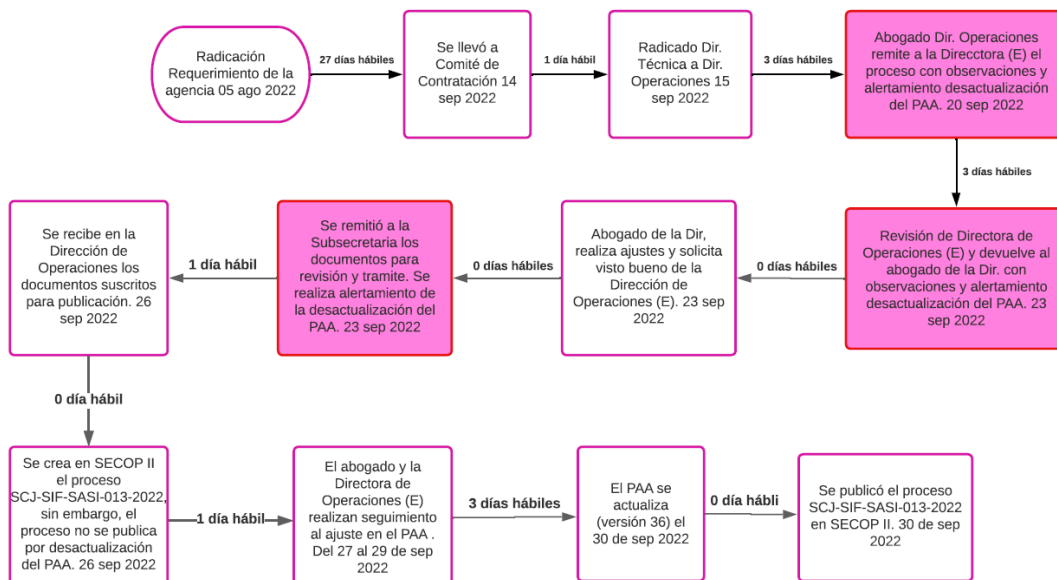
Radicación Requerimiento de la agencia 05 ago 2022

27 días hábiles

Se llevó a Comité de Contratación 14 sep 2022

1 día hábil

Radicado Dir. Técnica a Dir. Operaciones 15 sep 2022

3 días hábiles

Abogado Dir. Operaciones remite a la Direcctora (E) el proceso con observaciones y alertamiento desactualización del PAA. 20 sep 2022

3 días hábiles

Revisión de Directora de Operaciones (E) y devuelve al abogado de la Dir. con observaciones y alertamiento desactualización del PAA. 23 sep 2022

0 días hábiles

Abogado de la Dir, realiza ajustes y solicita visto bueno de la Dirección de Operaciones (E). 23 sep 2022

0 días hábiles

Se remitió a la Subsecretaria los documentos para revisión y tramite. Se realiza alertamiento de la desactualización del PAA. 23 sep 2022

1 día hábil

Se recibe en la Dirección de Operaciones los documentos suscritos para publicación. 26 sep 2022

0 día hábil

Se crea en SECOP II el proceso SCJ-SIF-SASI-013-2022, sin embargo, el proceso no se publica por desactualización del PAA. 26 sep 2022

1 día hábil

El abogado y la Directora de Operaciones (E) realizan seguimiento al ajuste en el PAA . Del 27 al 29 de sep 2022

3 días hábiles

El PAA se actualiza (versión 36) el 30 de sep 2022

0 día hábli

Se publicó el proceso SCJ-SIF-SASI-013-2022 en SECOP II. 30 de sep 2022